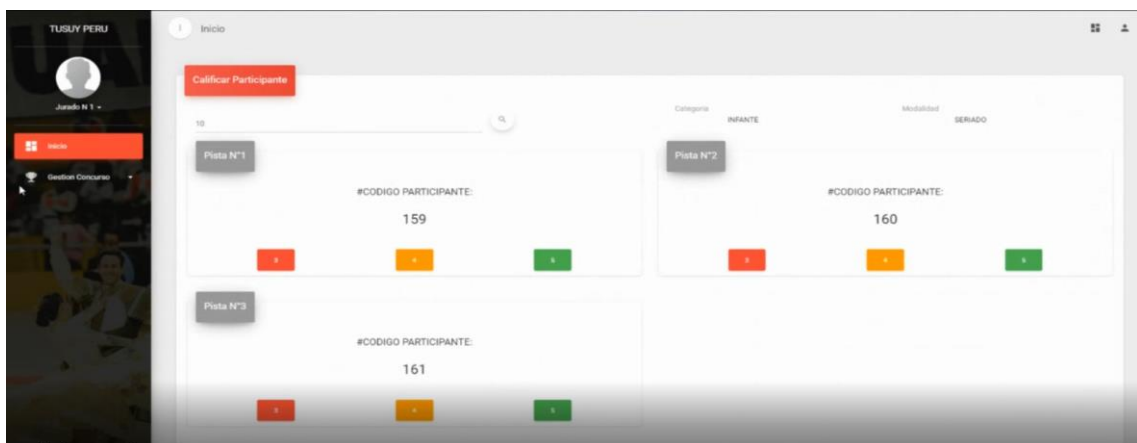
TUSUY PERU

Jurado N 1

Inicio

Gestion Concurso

Inicio

Calificar Participante

10

Categoria
INFANTE

Modalidad
SERIADO

Pista N°1

#CODIGO PARTICIPANTE:

159

Pista N°2

#CODIGO PARTICIPANTE:

160

Pista N°3

#CODIGO PARTICIPANTE:

161